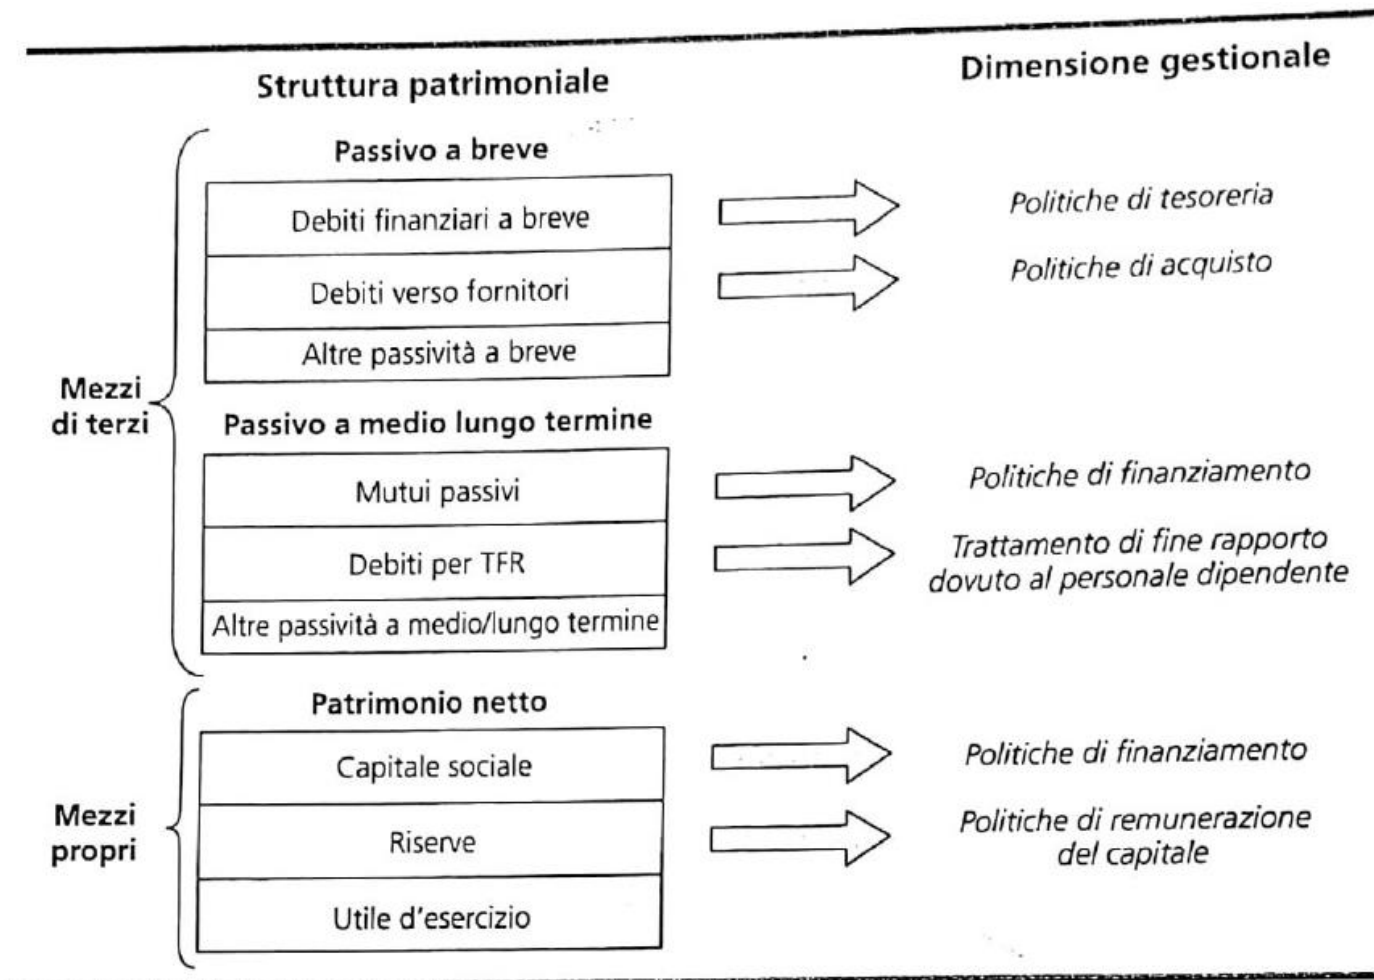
Struttura patrimoniale

Dimensione gestionale

Mezzi di terzi

Passivo a breve

Debiti finanziari a breve

Politiche di tesoreria

Debiti verso fornitori

Politiche di acquisto

Altre passività a breve

Passivo a medio lungo termine

Mutui passivi

Politiche di finanziamento

Debiti per TFR

Trattamento di fine rapporto dovuto al personale dipendente

Altre passività a medio/lungo termine

Mezzi propri

Patrimonio netto

Capitale sociale

Politiche di finanziamento

Riserve

Politiche di remunerazione del capitale

Utile d'esercizio